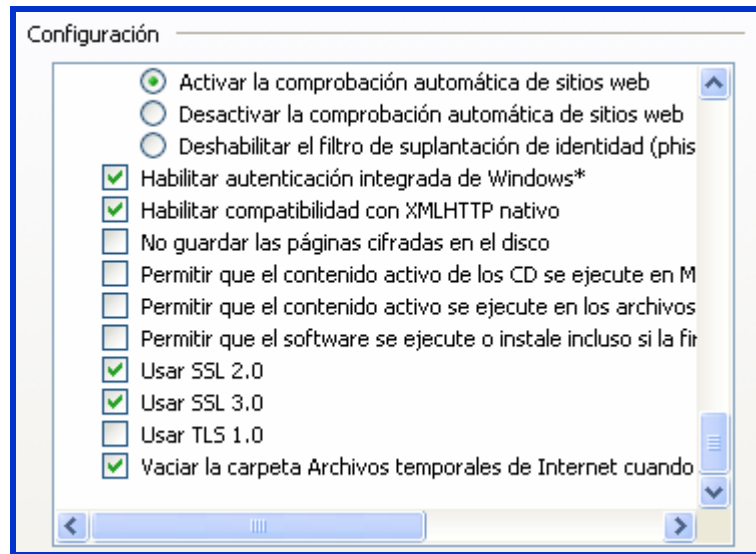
Configuración

Activar la comprobación automática de sitios web
Desactivar la comprobación automática de sitios web
Deshabilitar el filtro de suplantación de identidad (phis
Habilitar autenticación integrada de Windows*
Habilitar compatibilidad con XMLHTTP nativo
No guardar las páginas cifradas en el disco
Permitir que el contenido activo de los CD se ejecute en M
Permitir que el contenido activo se ejecute en los archivos
Permitir que el software se ejecute o instale incluso si la fir
Usar SSL 2.0
Usar SSL 3.0
Usar TLS 1.0
Vaciar la carpeta Archivos temporales de Internet cuando